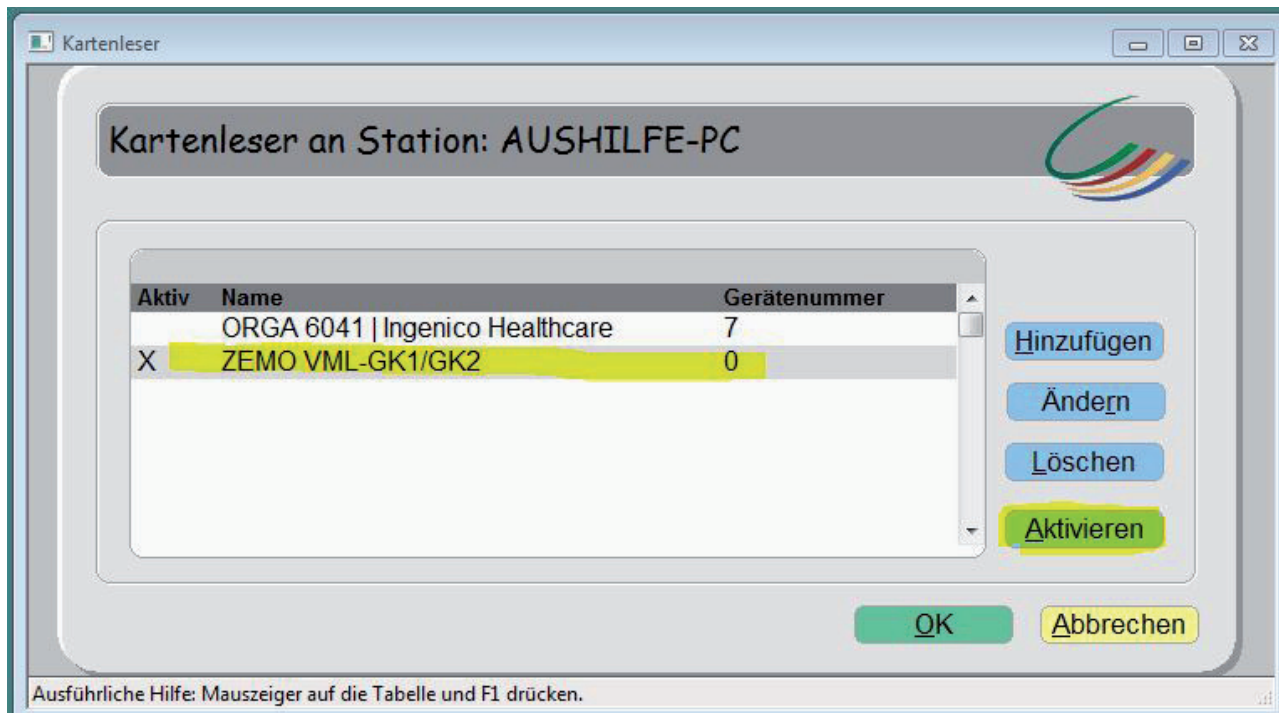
Kartenleser

Kartenleser an Station: AUSHILFE-PC

| Aktiv | Name | Gerätenummer |
|---|---|---|
| | ORGA 6041 \| Ingenico Healthcare | 7 |
| X | ZEMO VML-GK1/GK2 | 0 |

Hinzufügen

Ändern

Löschen

Aktivieren

OK

Abbrechen

Ausführliche Hilfe: Mauszeiger auf die Tabelle und F1 drücken.